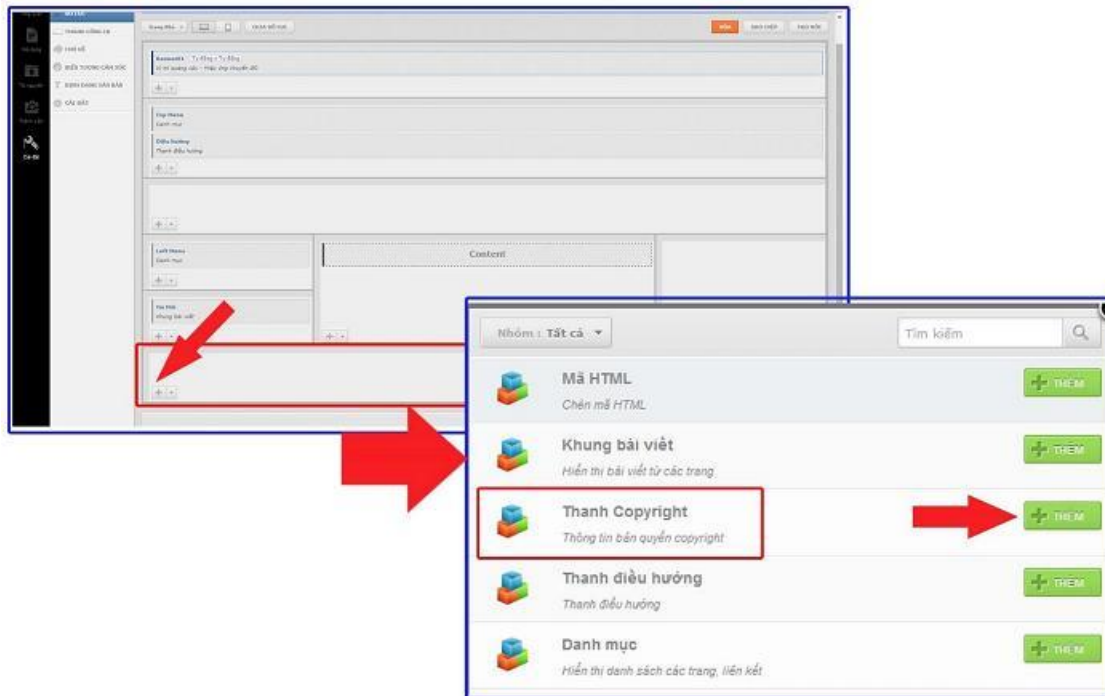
Nhóm : Tất cả

Tìm kiếm

Mã HTML
Chèn mã HTML
THÊM

Khung bài viết
Hiển thị bài viết từ các trang
THÊM

Thanh Copyright
Thông tin bản quyền copyright
THÊM

Thanh điều hướng
Thanh điều hướng
THÊM

Danh mục
Hiển thị danh sách các trang, liên kết
THÊM

Content

Left Menu
Danh mục

Top Menu
Danh mục

Điều hướng
Thanh điều hướng

Cài đặt